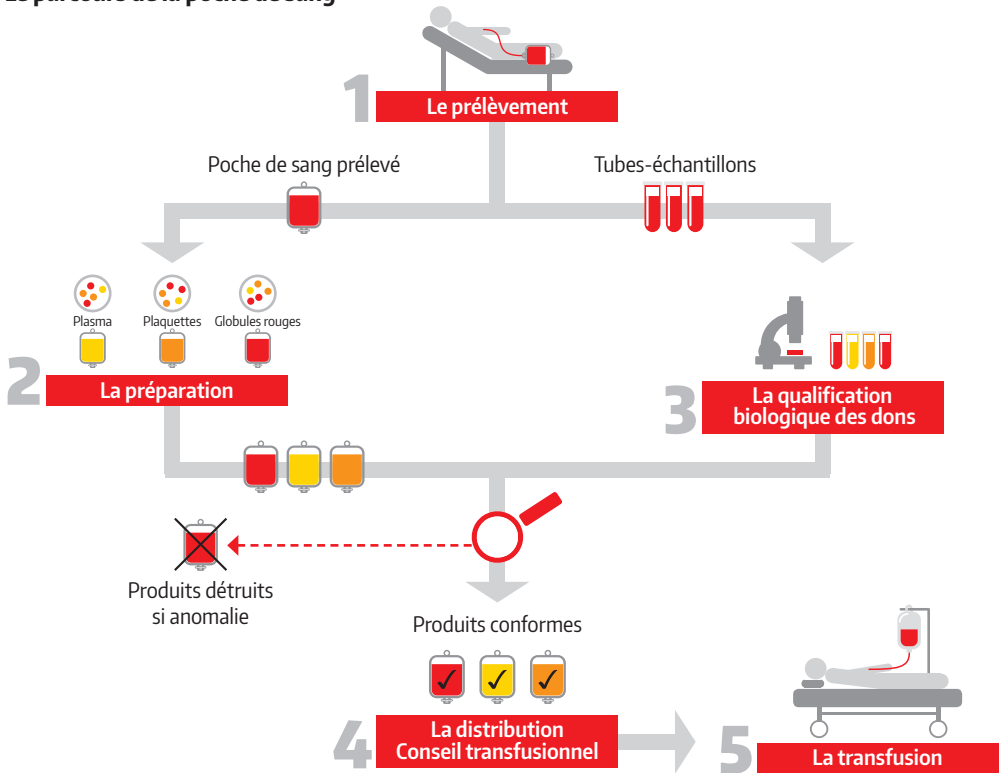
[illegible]

1 Le prélèvement

Poche de sang prélevé

Tubes-échantillons

Plasma

Plaquettes

Globules rouges

2 La préparation

3 La qualification biologique des dons

Produits détruits si anomalie

Produits conformes

4 La distribution Conseil transfusionnel

5 La transfusion